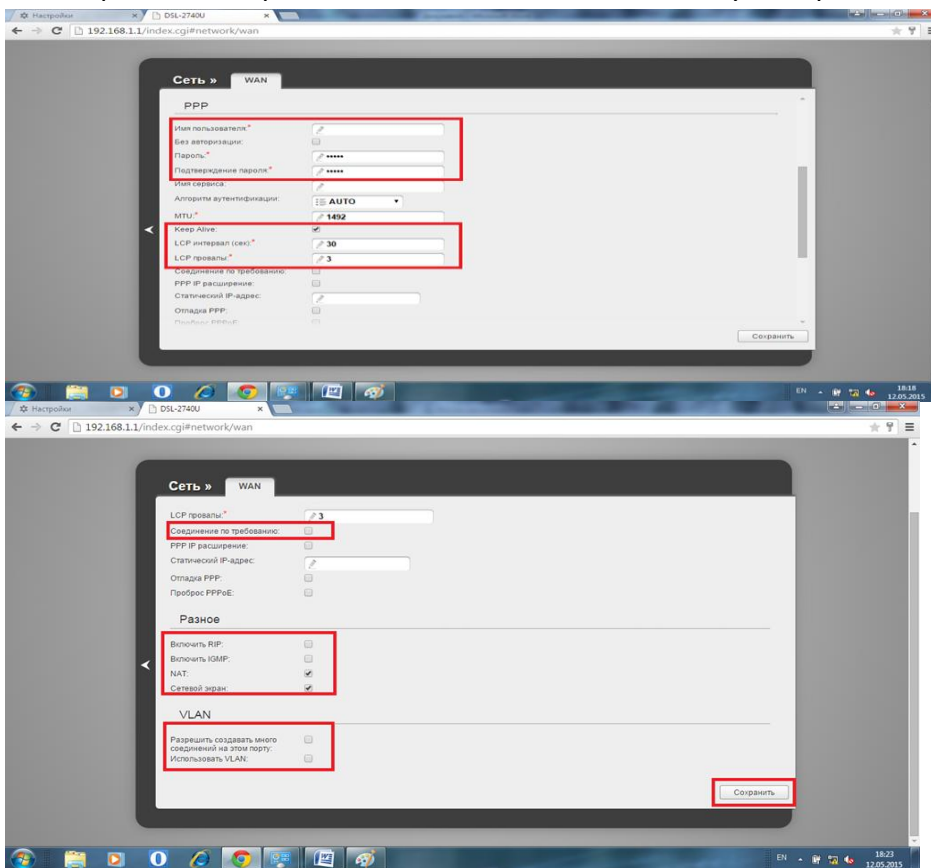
Настройки
DSL-2740U
192.168.1.1/index.cgi#network/wan

Сеть » WAN

PPP

Имя пользователя:*
Без авторизации:
Пароль:* •••••
Подтверждение пароля:* •••••
Имя сервиса:
Алгоритм аутентификации: AUTO
MTU:* 1492
Keep Alive:
LCP интервал (сек):* 30
LCP провалы:* 3
Соединение по требованию:
PPP IP расширение:
Статический IP-адрес:
Отладка PPP:
Проброс PPPoE:

Сохранить

EN 18:18 12.05.2015

Настройки
DSL-2740U
192.168.1.1/index.cgi#network/wan

Сеть » WAN

LCP провалы:* 3
Соединение по требованию:
PPP IP расширение:
Статический IP-адрес:
Отладка PPP:
Проброс PPPoE:

Разное

Включить RIP:
Включить IGMP:
NAT:
Сетевой экран:

VLAN

Разрешить создавать много соединений на этом порту:
Использовать VLAN:

Сохранить

EN 18:23 12.05.2015